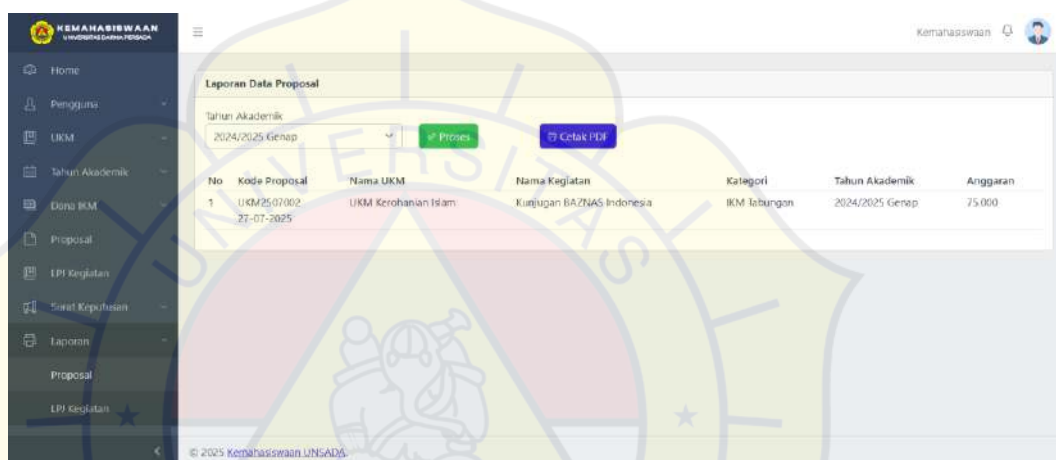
KEMAHASISWAAN
UNIVERSITAS DARMA PERSADA

Home
Pengguna
UKM
Tahun Akademik
Dana IKM
Proposal
LPJ Kegiatan
Surat Keputusan
Laporan
Proposal
LPJ Kegiatan

Kemahasiswaan

Laporan Data Proposal

Tahun Akademik
2024/2025 Genap
Proses
Cetak PDF

| No | Kode Proposal | Nama UKM | Nama Kegiatan | Kategori | Tahun Akademik | Anggaran |
|---|---|---|---|---|---|---|
| 1 | UKM2507002 27-07-2025 | UKM Kerohanian Islam | Kunjugan BAZNAS Indonesia | IKM Tabungan | 2024/2025 Genap | 75.000 |

© 2025 Kemahasiswaan UNSADA.